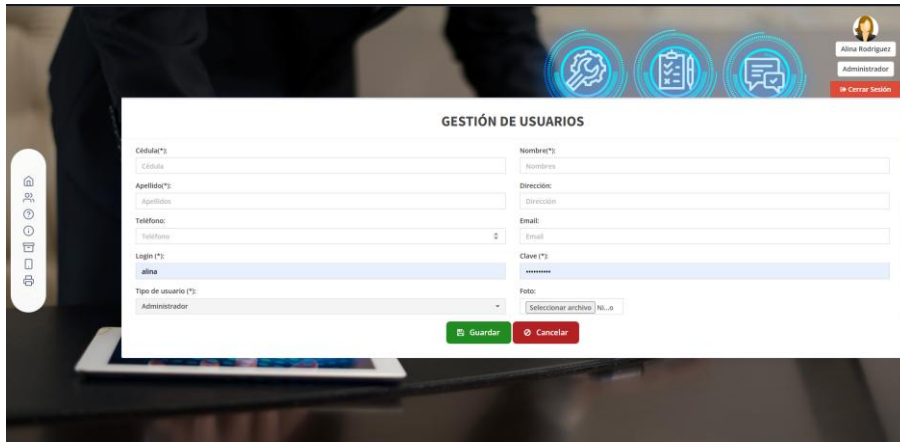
Alina Rodriguez

Administrador

Cerrar Sesión

GESTIÓN DE USUARIOS

Cédula(*):
Cédula

Nombre(*):
Nombres

Apellido(*):
Apellidos

Dirección:
Dirección

Teléfono:
Teléfono

Email:
Email

Login (*):
alina

Clave (*):
••••••••••

Tipo de usuario (*):
Administrador

Foto:
Seleccionar archivo Ni...o

Guardar

Cancelar